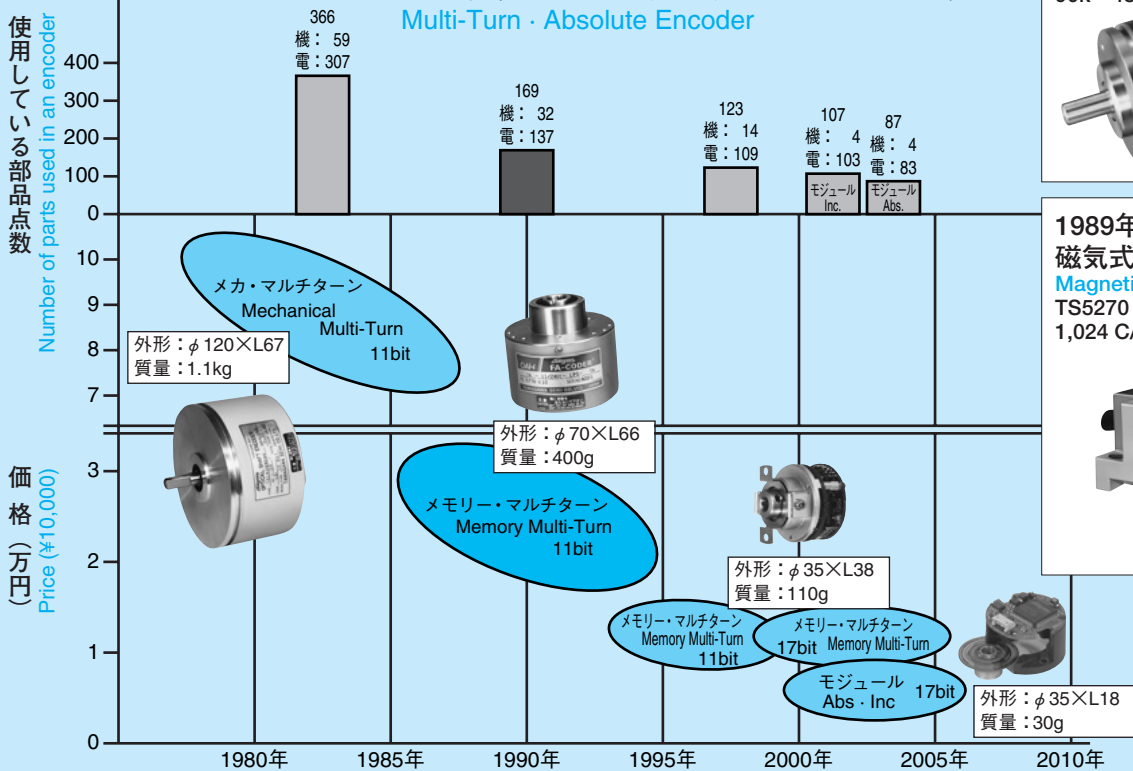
Multi-Turn · Absolute Encoder

使用している部品点数
Number of parts used in an encoder

400
300
200
100
0

366
機：59
電：307

169
機：32
電：137

123
機：14
電：109

107
機：4
電：103
モジュール Inc.

87
機：4
電：83
モジュール Abs.

10
9
8
7

メカ・マルチターン
Mechanical Multi-Turn
11bit

外形：$\phi$120×L67
質量：1.1kg

外形：$\phi$70×L66
質量：400g

価格（万円）
Price (¥10,000)

3
2
1
0

メモリー・マルチターン
Memory Multi-Turn
11bit

外形：$\phi$35×L38
質量：110g

メモリー・マルチターン
Memory Multi-Turn
11bit

メモリー・マルチターン
17bit Memory Multi-Turn

モジュール
Abs · Inc
17bit

外形：$\phi$35×L18
質量：30g

1980年 1985年 1990年 1995年 2000年 2005年 2010年

1989年
磁気式
Magneti
TS5270
1,024 C/